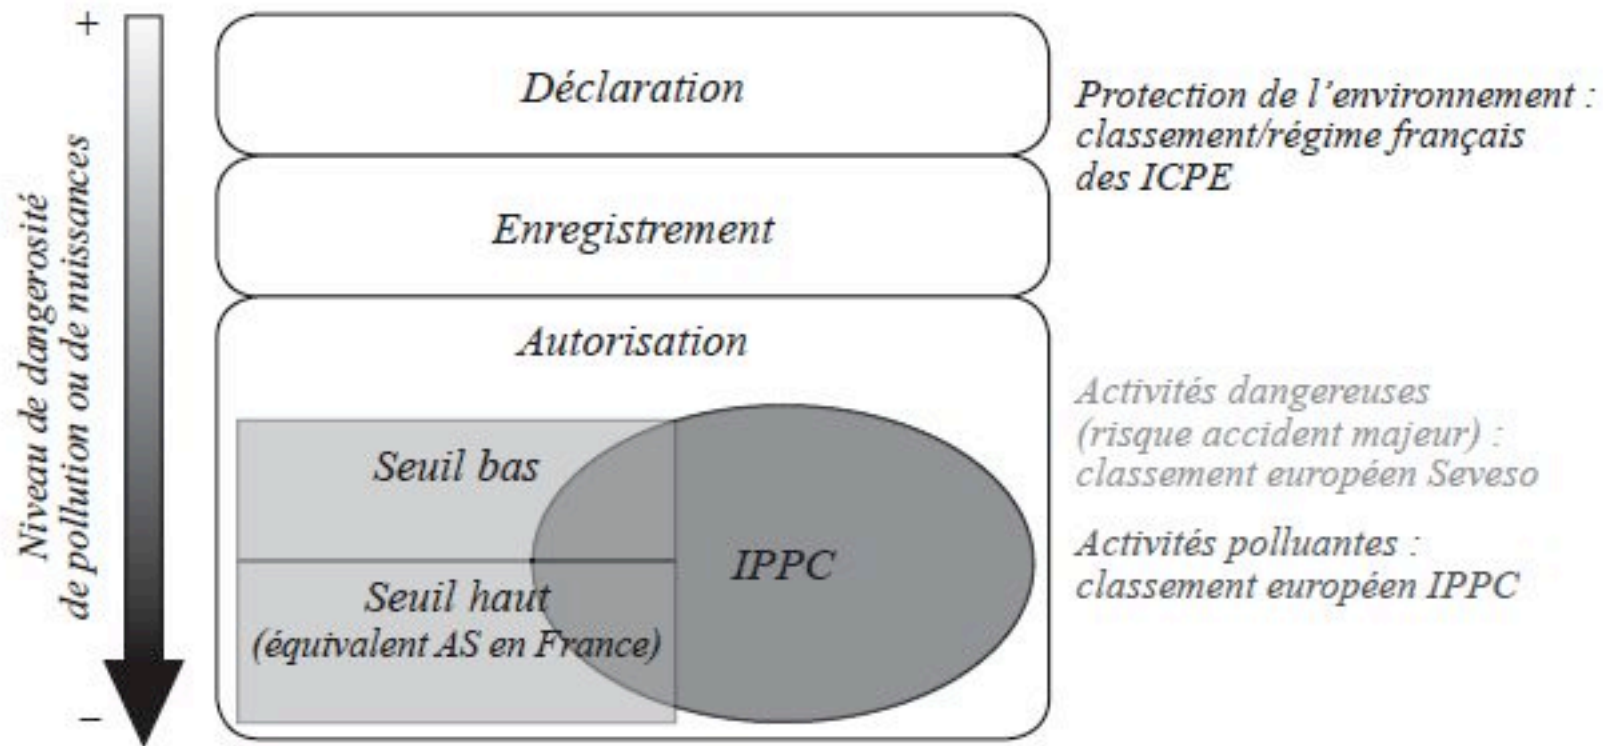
+

Niveau de dangerosité de pollution ou de nuisances

–

Déclaration

Enregistrement

Autorisation

Seuil bas

Seuil haut (équivalent AS en France)

IPPC

Protection de l'environnement : classement/régime français des ICPE

Activités dangereuses (risque accident majeur) : classement européen Seveso

Activités polluantes : classement européen IPPC